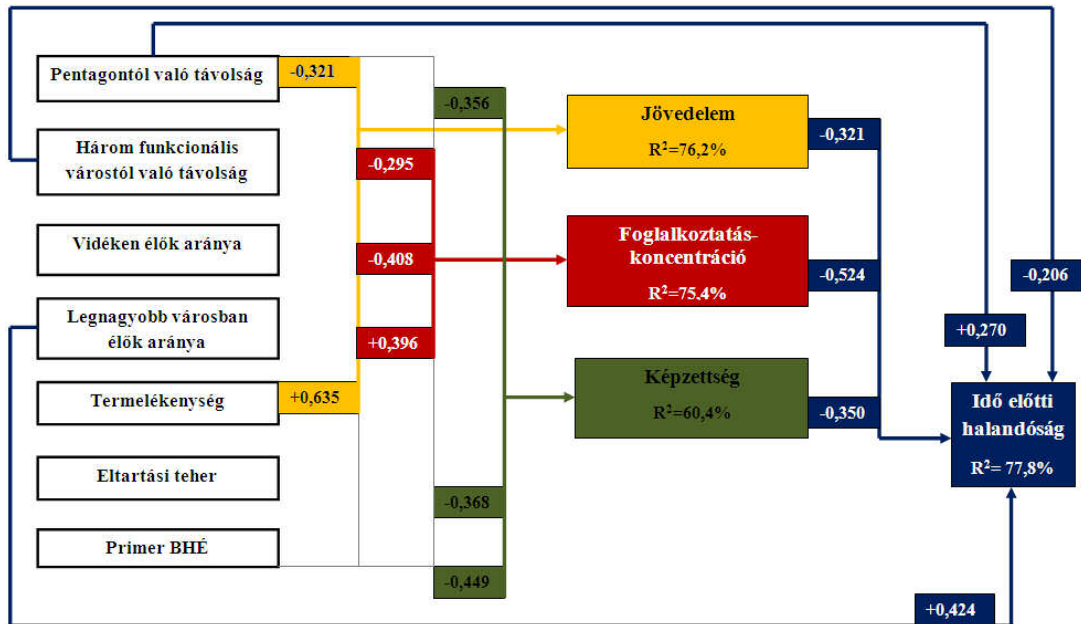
Pentagontól való távolság

-0,321

-0,356

Jövedelem

R²=76,2%

-0,321

Három funkcionális várostól való távolság

-0,295

Vidéken élők aránya

-0,408

Foglalkoztatás-koncentráció

R²=75,4%

-0,524

-0,206

Legnagyobb városban élők aránya

+0,396

+0,270

Termelékenység

+0,635

Képzettség

R²=60,4%

-0,350

Idő előtti halandóság

R²= 77,8%

Eltartási teher

-0,368

Primer BHÉ

-0,449

+0,424